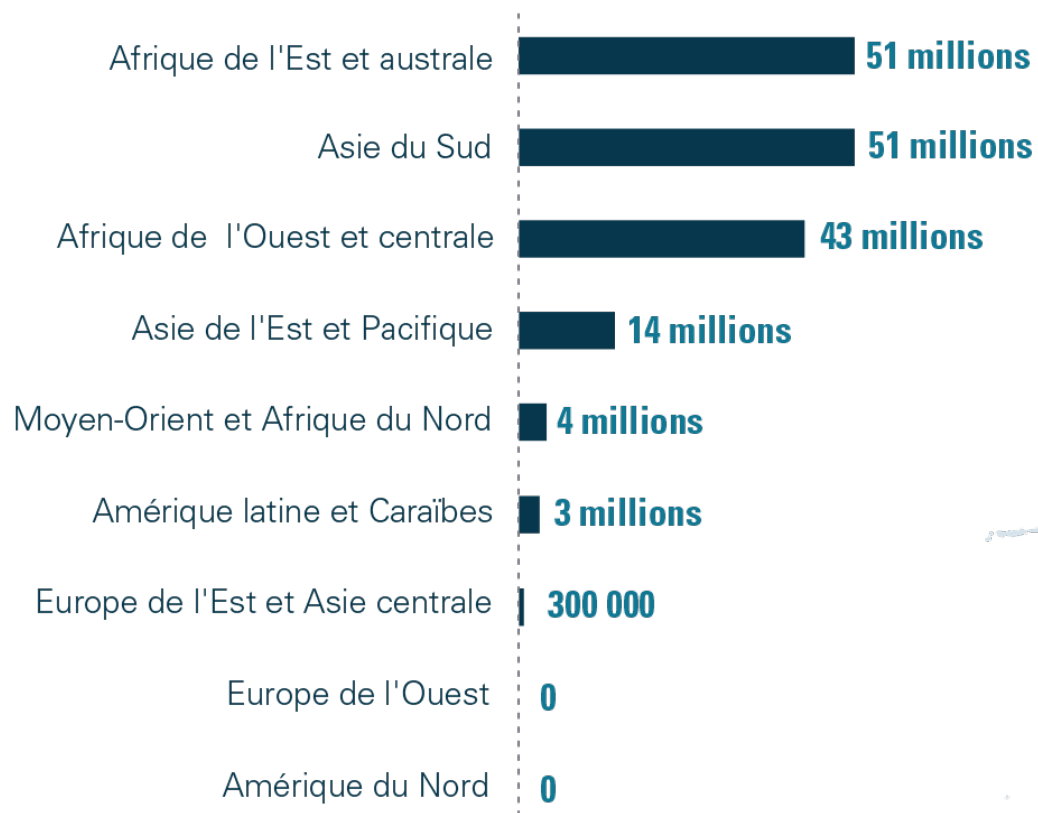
| | |
|---|---|
| Afrique de l'Est et australe | 51 millions |
| Asie du Sud | 51 millions |
| Afrique de l'Ouest et centrale | 43 millions |
| Asie de l'Est et Pacifique | 14 millions |
| Moyen-Orient et Afrique du Nord | 4 millions |
| Amérique latine et Caraïbes | 3 millions |
| Europe de l'Est et Asie centrale | 300 000 |
| Europe de l'Ouest | 0 |
| Amérique du Nord | 0 |